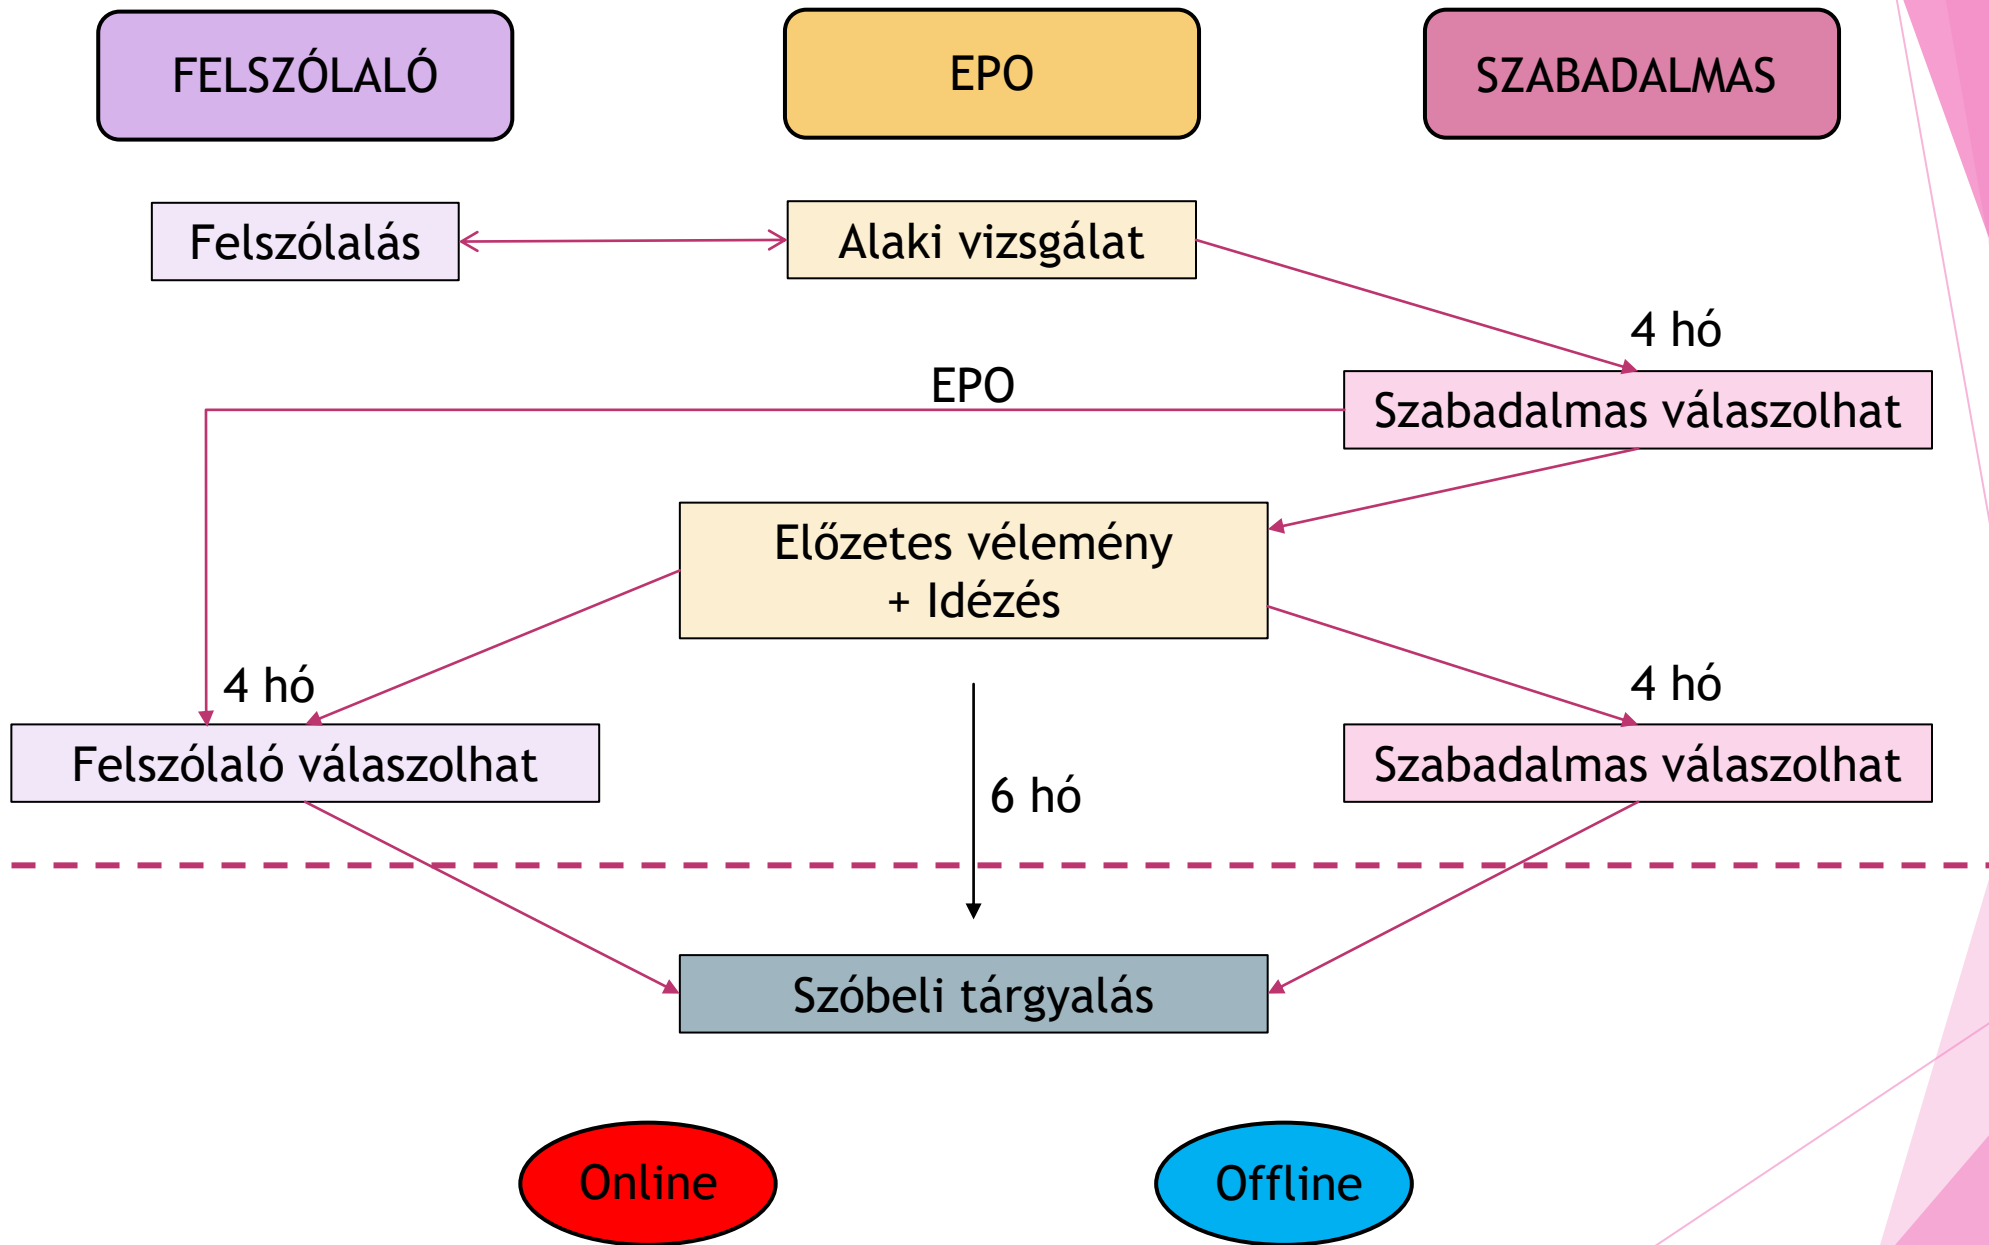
FELSZÓLALÓ

EPO

SZABADALMAS

Felszólalás

Alaki vizsgálat

4 hó

EPO

Szabadalmas válaszolhat

Előzetes vélemény + Idézés

4 hó

4 hó

Felszólaló válaszolhat

6 hó

Szabadalmas válaszolhat

Szóbeli tárgyalás

Online

Offline